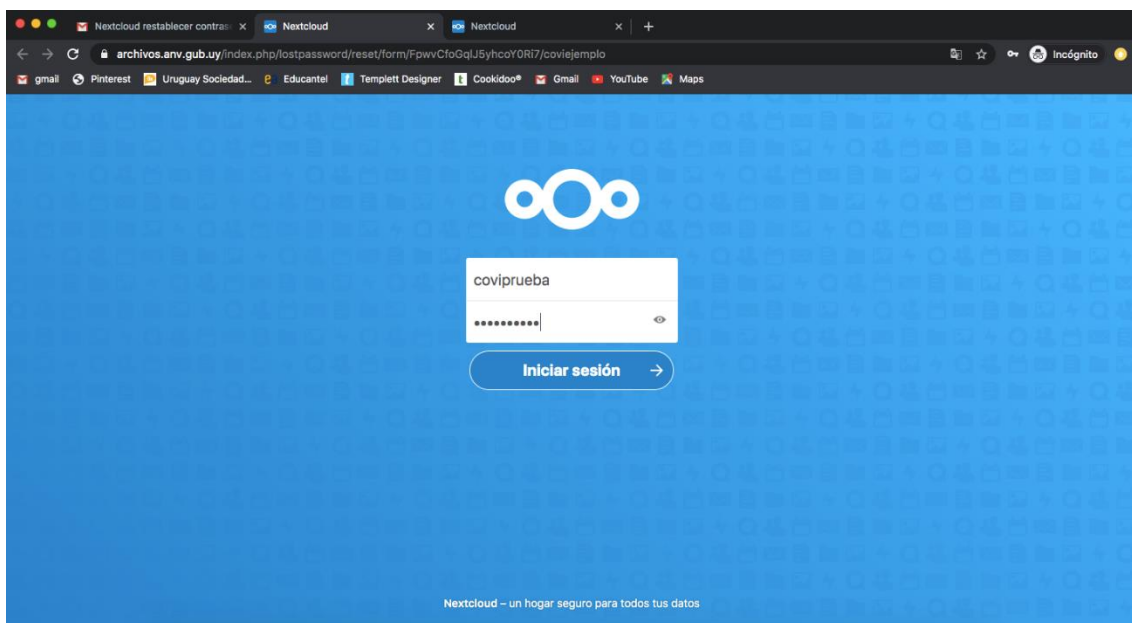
Nextcloud restablecer contras ×
Nextcloud ×
Nextcloud ×
+

archivos.anv.gub.uy/index.php/lostpassword/reset/form/FpwvCfoGqlJ5yhcoY0Ri7/coviejemplo

Incógnito

gmail Pinterest Uruguay Sociedad... Educantel Tempiett Designer Cookidoo® Gmail YouTube Maps

coviprueba

•••••••••••

Iniciar sesión →

Nextcloud – un hogar seguro para todos tus datos